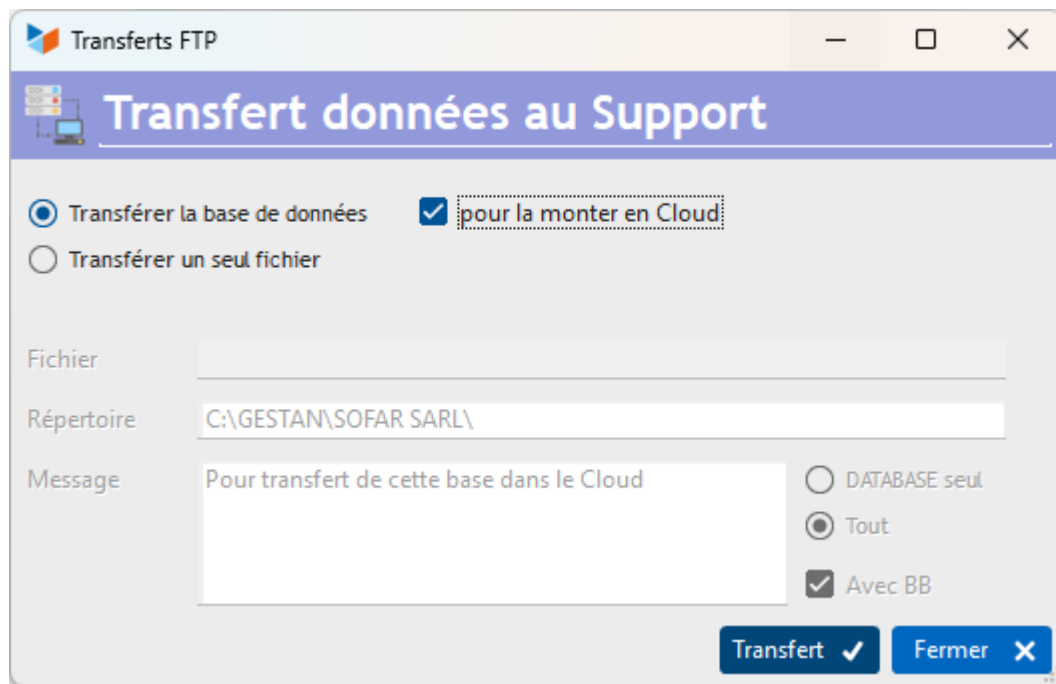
Transferts FTP

Transfert données au Support

Transférer la base de données

pour la monter en Cloud

Transférer un seul fichier

Fichier

Répertoire C:\GESTAN\SOFAR SARL\

Message Pour transfert de cette base dans le Cloud

DATABASE seul

Tout

Avec BB

Transfert

Fermer